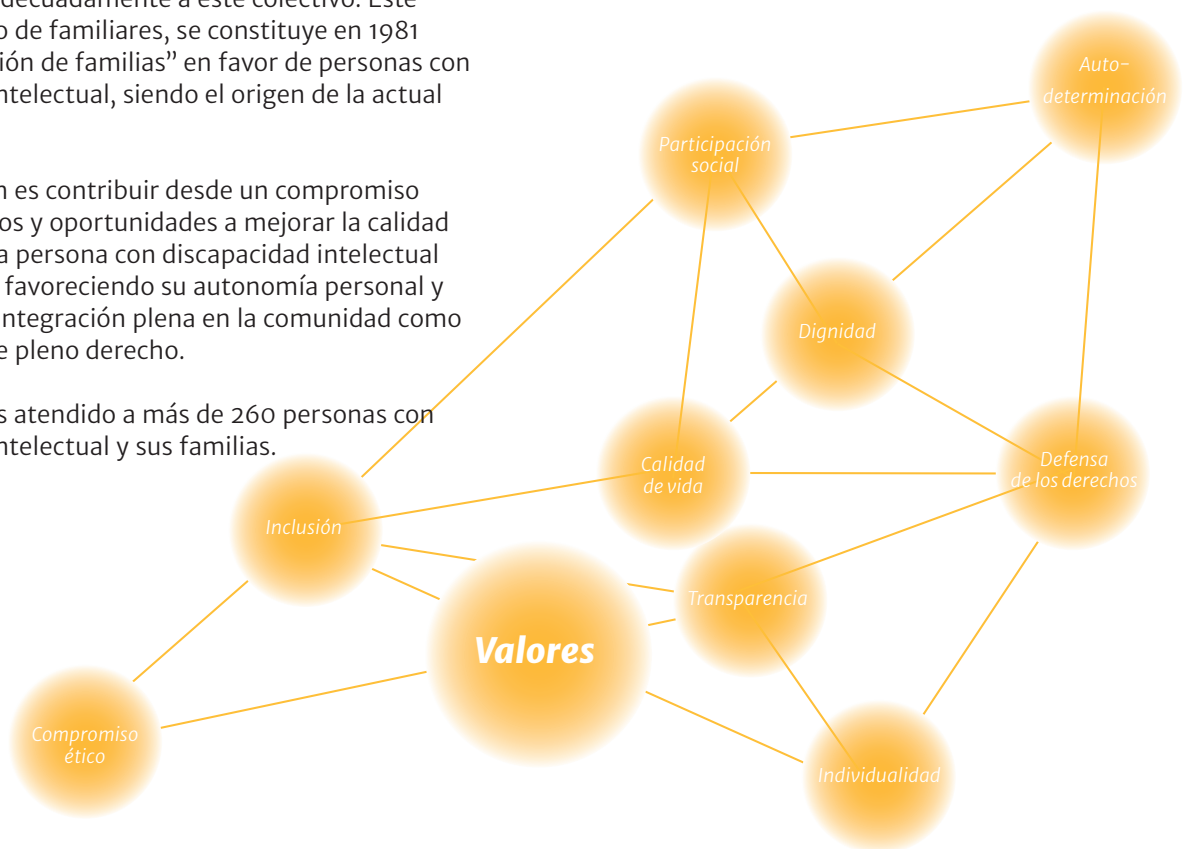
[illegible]decuadamente a este colectivo. Este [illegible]o de familiares, se constituye en 1981 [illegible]ión de familias" en favor de personas con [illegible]ntelectual, siendo el origen de la actual

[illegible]n es contribuir desde un compromiso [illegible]os y oportunidades a mejorar la calidad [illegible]a persona con discapacidad intelectual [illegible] favoreciendo su autonomía personal y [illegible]ntegración plena en la comunidad como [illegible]e pleno derecho.

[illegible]s atendido a más de 260 personas con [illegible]ntelectual y sus familias.

Auto-determinación

Participación social

Dignidad

Calidad de vida

Defensa de los derechos

Inclusión

Valores

Transparencia

Compromiso ético

Individualidad